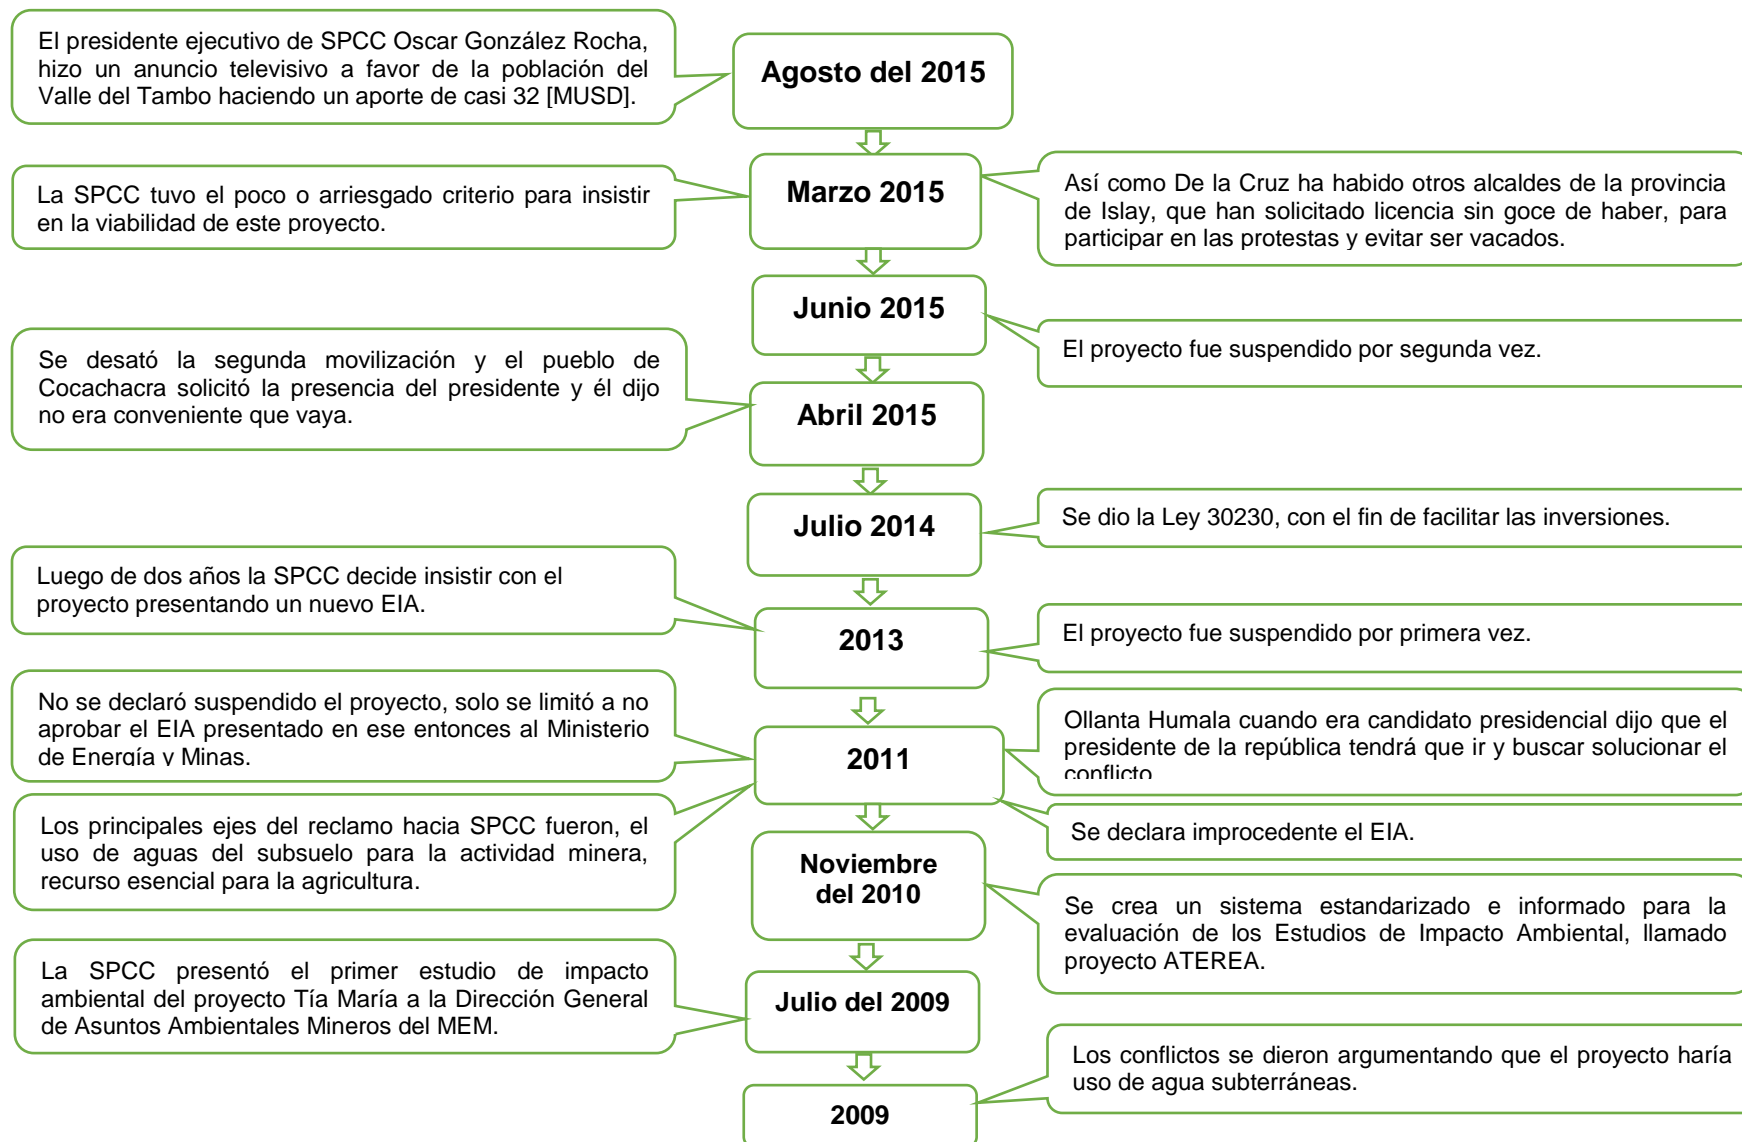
El presidente ejecutivo de SPCC Oscar González Rocha, hizo un anuncio televisivo a favor de la población del Valle del Tambo haciendo un aporte de casi 32 [MUSD].

Agosto del 2015

La SPCC tuvo el poco o arriesgado criterio para insistir en la viabilidad de este proyecto.

Marzo 2015

Así como De la Cruz ha habido otros alcaldes de la provincia de Islay, que han solicitado licencia sin goce de haber, para participar en las protestas y evitar ser vacados.

Junio 2015

El proyecto fue suspendido por segunda vez.

Se desató la segunda movilización y el pueblo de Cocachacra solicitó la presencia del presidente y él dijo no era conveniente que vaya.

Abril 2015

Julio 2014

Se dio la Ley 30230, con el fin de facilitar las inversiones.

Luego de dos años la SPCC decide insistir con el proyecto presentando un nuevo EIA.

2013

El proyecto fue suspendido por primera vez.

No se declaró suspendido el proyecto, solo se limitó a no aprobar el EIA presentado en ese entonces al Ministerio de Energía y Minas.

2011

Ollanta Humala cuando era candidato presidencial dijo que el presidente de la república tendrá que ir y buscar solucionar el conflicto

Los principales ejes del reclamo hacia SPCC fueron, el uso de aguas del subsuelo para la actividad minera, recurso esencial para la agricultura.

Se declara improcedente el EIA.

Noviembre del 2010

Se crea un sistema estandarizado e informado para la evaluación de los Estudios de Impacto Ambiental, llamado proyecto ATEREA.

La SPCC presentó el primer estudio de impacto ambiental del proyecto Tía María a la Dirección General de Asuntos Ambientales Mineros del MEM.

Julio del 2009

Los conflictos se dieron argumentando que el proyecto haría uso de agua subterráneas.

2009